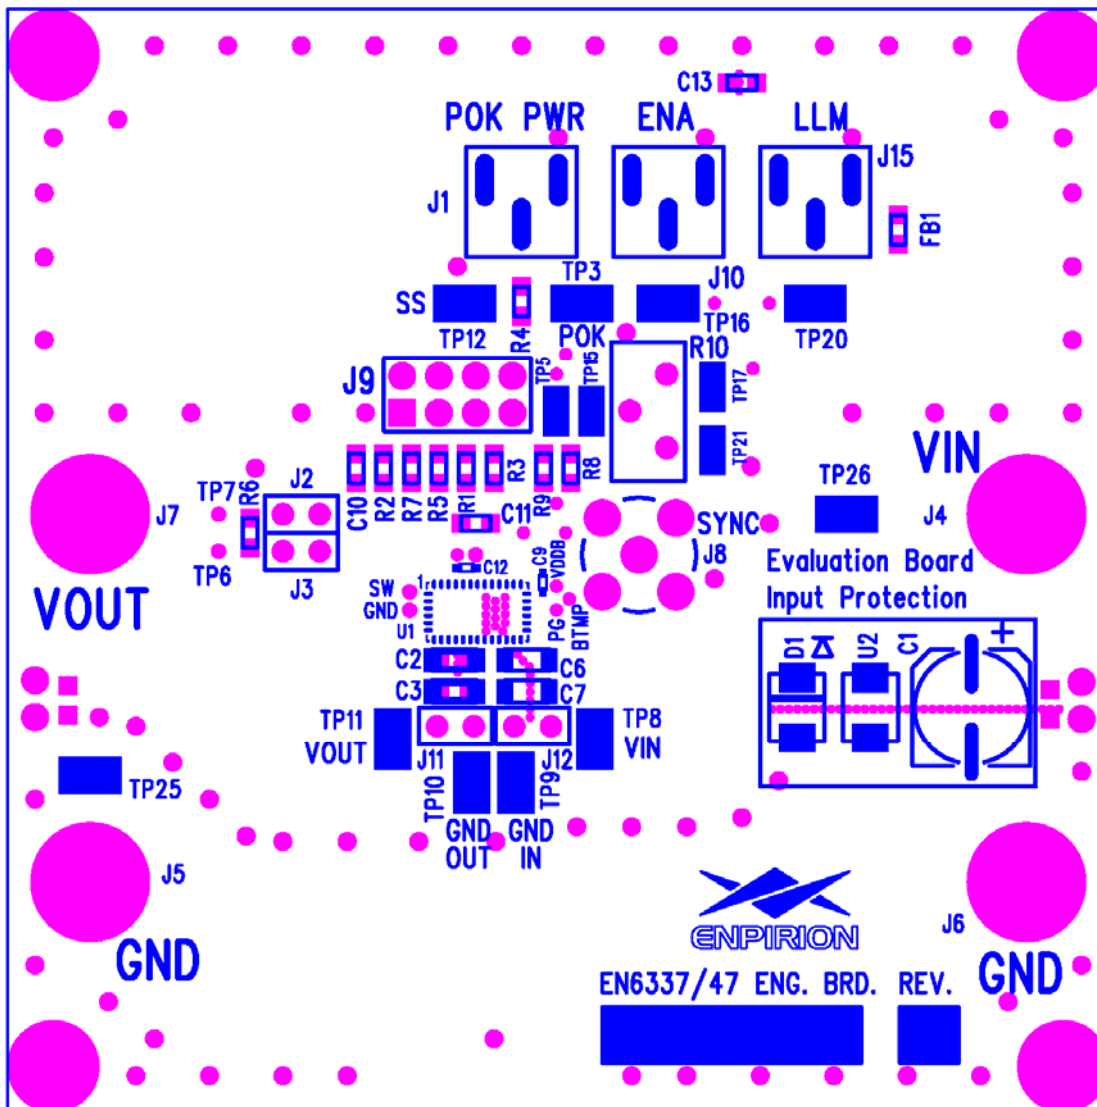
C13

POK PWR ENA LLM

J15

J1

FB1

TP3 J10

SS TP12 R4 TP16 TP20

POK R10

J9 TP5 TP15 TP17

TP21

VIN

C10 R2 R7 R5 R1 R3 R9 R8

TP26

TP7 R6 J2 C11 SYNC

J7 J4

TP6 J3 C12 C9 VDDB J8

Evaluation Board

Input Protection

SW GND 1

VOUT

U1 PG BTMP

D1 U2 C1 +

C2 C6

C3 C7

TP11 VOUT TP8 VIN

J11 J12

TP25 TP10 TP9

GND OUT GND IN

J5

ENPIRION

J6

GND GND

EN6337/47 ENG. BRD. REV.